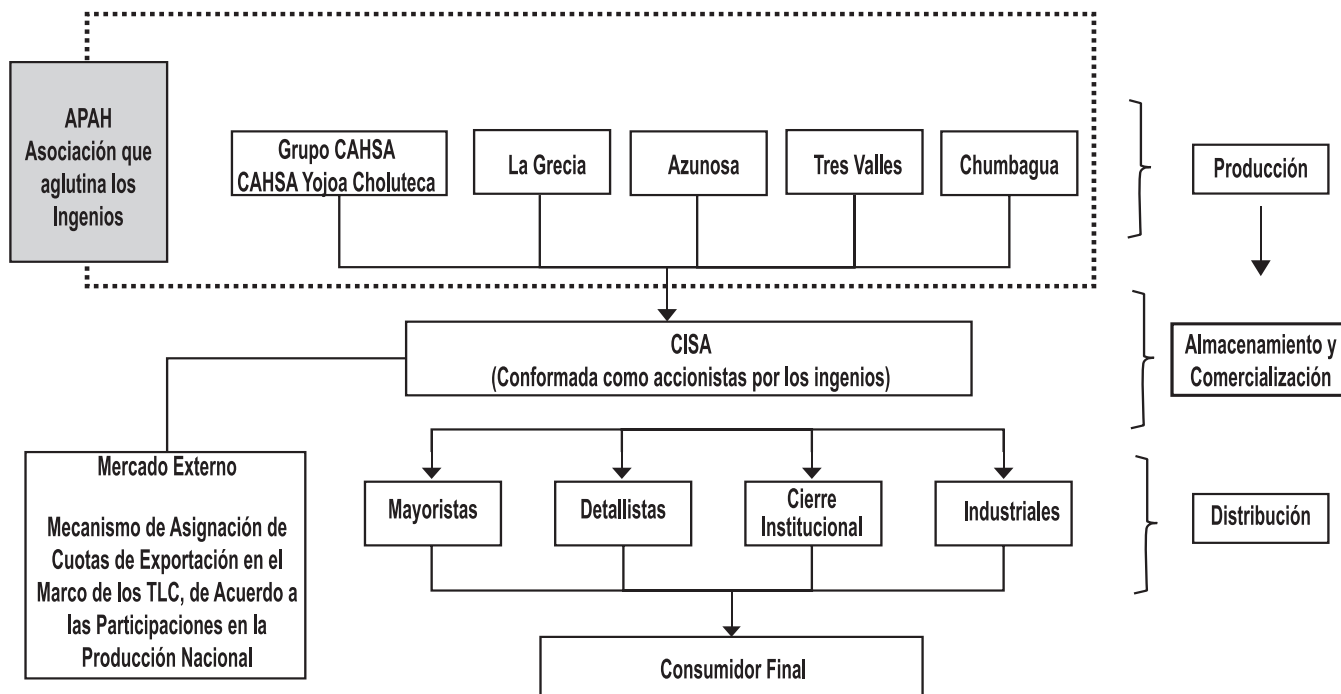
APAH
Asociación que aglutina los Ingenios

Grupo CAHSA
CAHSA Yojoa Choluteca

La Grecia

Azunosa

Tres Valles

Chumbagua

Producción

CISA
(Conformada como accionistas por los ingenios)

Almacenamiento y Comercialización

Mercado Externo

Mecanismo de Asignación de Cuotas de Exportación en el Marco de los TLC, de Acuerdo a las Participaciones en la Producción Nacional

Mayoristas

Detallistas

Cierre Institucional

Industriales

Distribución

Consumidor Final